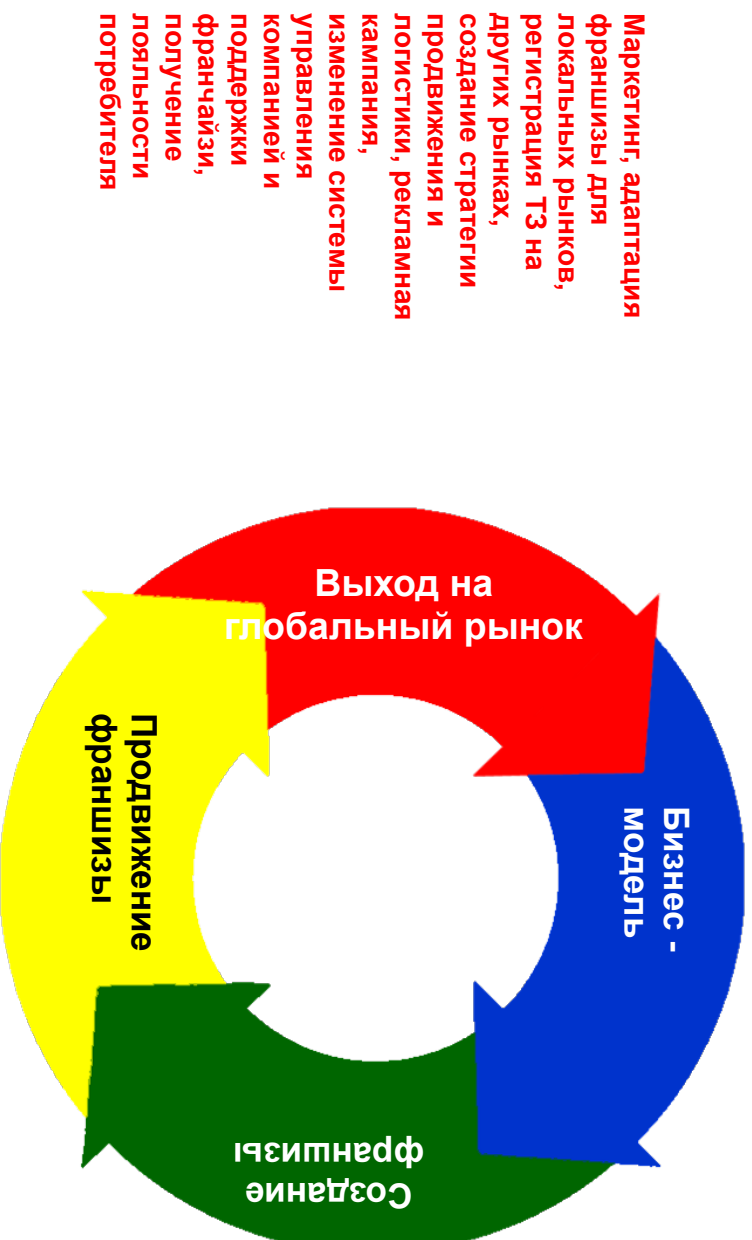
Маркетинг, адаптация франшизы для локальных рынков, регистрация ТЗ на других рынках, создание стратегии продвижения и логистики, рекламная кампания, изменение системы управления компанией и поддержки франчайзи, получение лояльности потребителя

Выход на глобальный рынок

Бизнес - модель

Создание франшизы

Продвижение франшизы